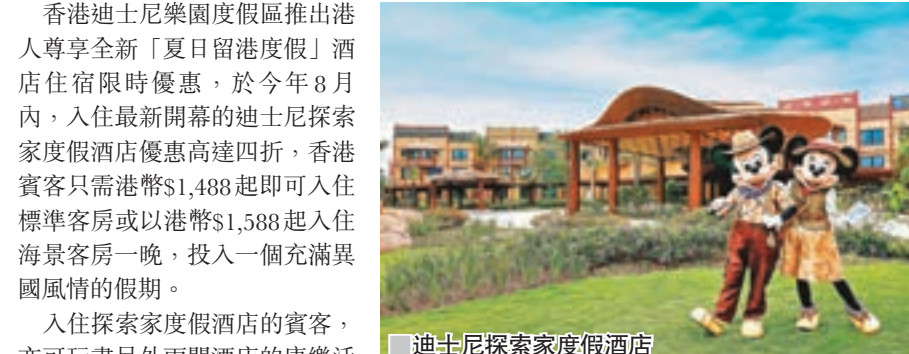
香港迪士尼樂園度假區推出港人尊享全新「夏日留港度假」酒店住宿限時優惠，於今年8月內，入住最新開幕的迪士尼探索家度假酒店優惠高達四折，香港賓客只需港幣$1,488起即可入住標準客房或以港幣$1,588起入住海景客房一晚，投入一個充滿異國風情的假期。

入住探索家度假酒店的賓客，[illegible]

迪士尼探索家度假酒店